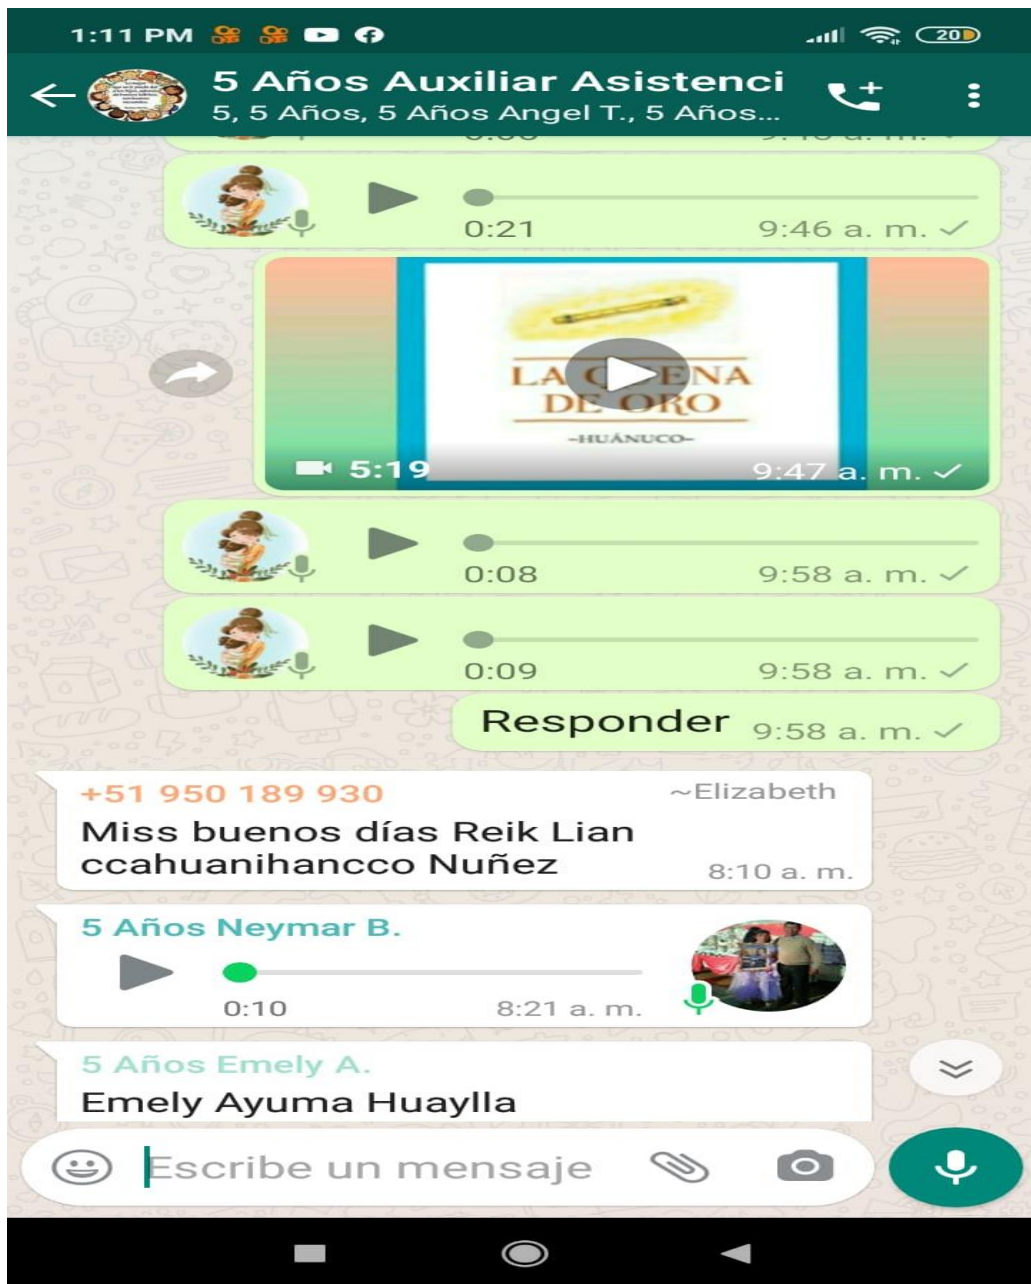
1:11 PM 20

5 Años Auxiliar Asistenci
5, 5 Años, 5 Años Angel T., 5 Años...

0:21 9:46 a. m.

LA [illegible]ENA DE ORO
-HUÁNUCO-
5:19 9:47 a. m.

0:08 9:58 a. m.

0:09 9:58 a. m.

Responder 9:58 a. m.

+51 950 189 930 ~Elizabeth
Miss buenos días Reik Lian ccahuanihancco Nuñez 8:10 a. m.

5 Años Neymar B.
0:10 8:21 a. m.

5 Años Emely A.
Emely Ayuma Huaylla

Escribe un mensaje